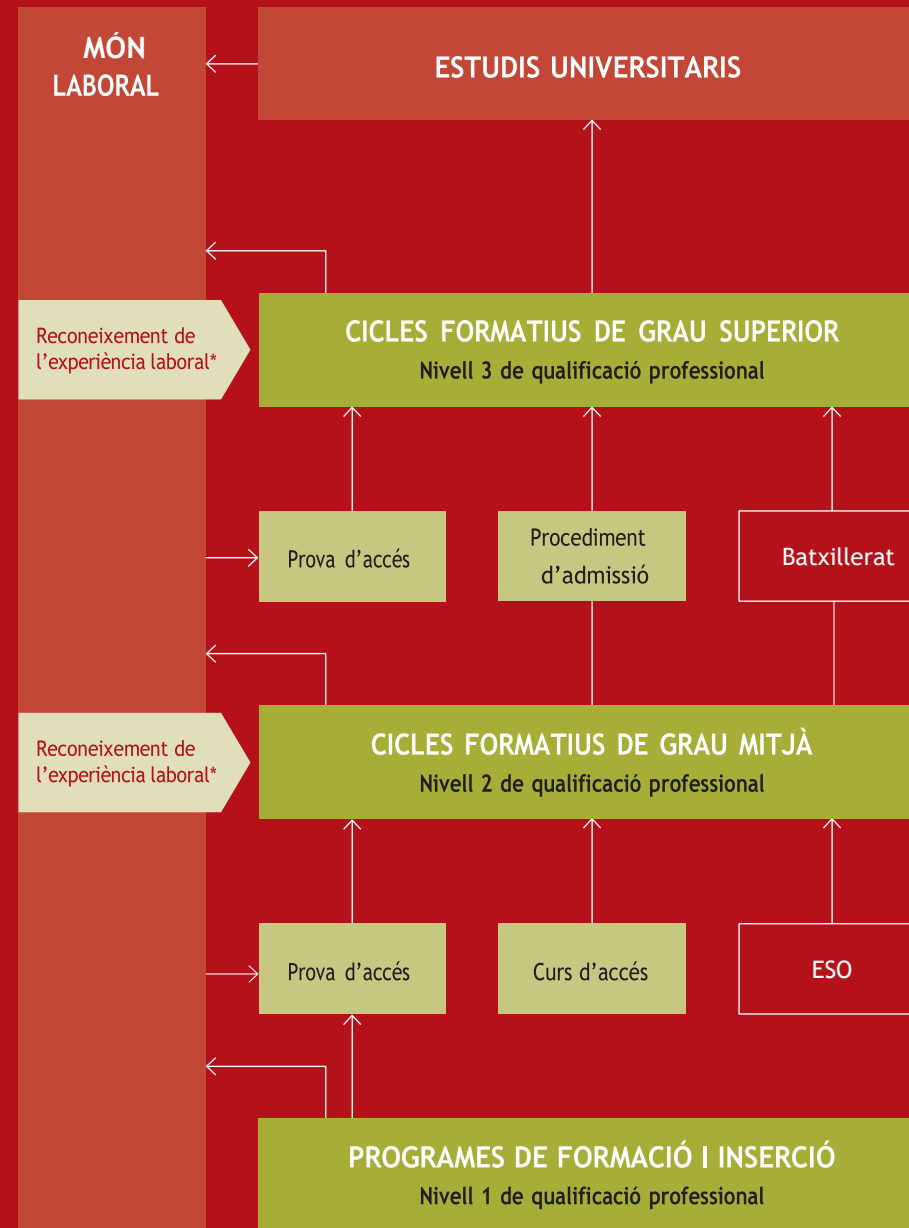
MÓN LABORAL

ESTUDIS UNIVERSITARIS

Reconeixement de l'experiència laboral*

CICLES FORMATIUS DE GRAU SUPERIOR
Nivell 3 de qualificació professional

Prova d'accés

Procediment d'admissió

Batxillerat

Reconeixement de l'experiència laboral*

CICLES FORMATIUS DE GRAU MITJÀ
Nivell 2 de qualificació professional

Prova d'accés

Curs d'accés

ESO

PROGRAMES DE FORMACIÓ I INSERCIÓ
Nivell 1 de qualificació professional